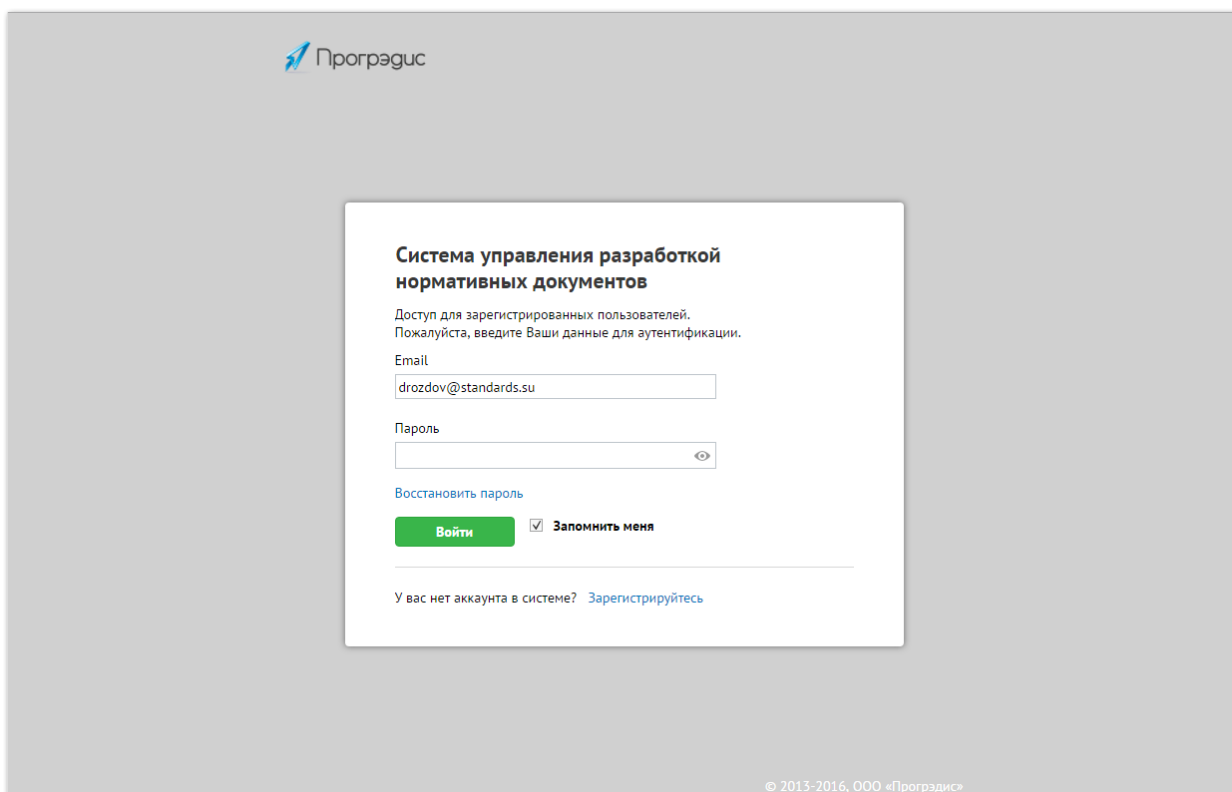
Прогрэдис

Система управления разработкой нормативных документов

Доступ для зарегистрированных пользователей.
Пожалуйста, введите Ваши данные для аутентификации.

Email

drozdov@standards.su

Пароль

Восстановить пароль

Войти

Запомнить меня

У вас нет аккаунта в системе? Зарегистрируйтесь

© 2013-2016, ООО «Прогрэдис»